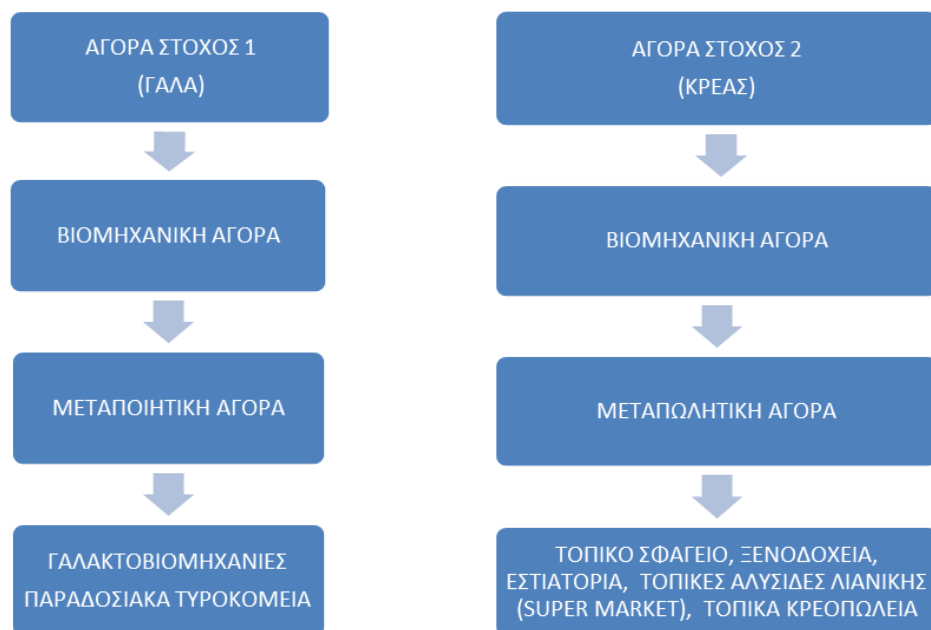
ΑΓΟΡΑ ΣΤΟΧΟΣ 1
(ΓΑΛΑ)

ΒΙΟΜΗΧΑΝΙΚΗ ΑΓΟΡΑ

ΜΕΤΑΠΟΙΗΤΙΚΗ ΑΓΟΡΑ

ΓΑΛΑΚΤΟΒΙΟΜΗΧΑΝΙΕΣ
ΠΑΡΑΔΟΣΙΑΚΑ ΤΥΡΟΚΟΜΕΙΑ

ΑΓΟΡΑ ΣΤΟΧΟΣ 2
(ΚΡΕΑΣ)

ΒΙΟΜΗΧΑΝΙΚΗ ΑΓΟΡΑ

ΜΕΤΑΠΩΛΗΤΙΚΗ ΑΓΟΡΑ

ΤΟΠΙΚΟ ΣΦΑΓΕΙΟ, ΞΕΝΟΔΟΧΕΙΑ, ΕΣΤΙΑΤΟΡΙΑ, ΤΟΠΙΚΕΣ ΑΛΥΣΙΔΕΣ ΛΙΑΝΙΚΗΣ (SUPER MARKET), ΤΟΠΙΚΑ ΚΡΕΟΠΩΛΕΙΑ